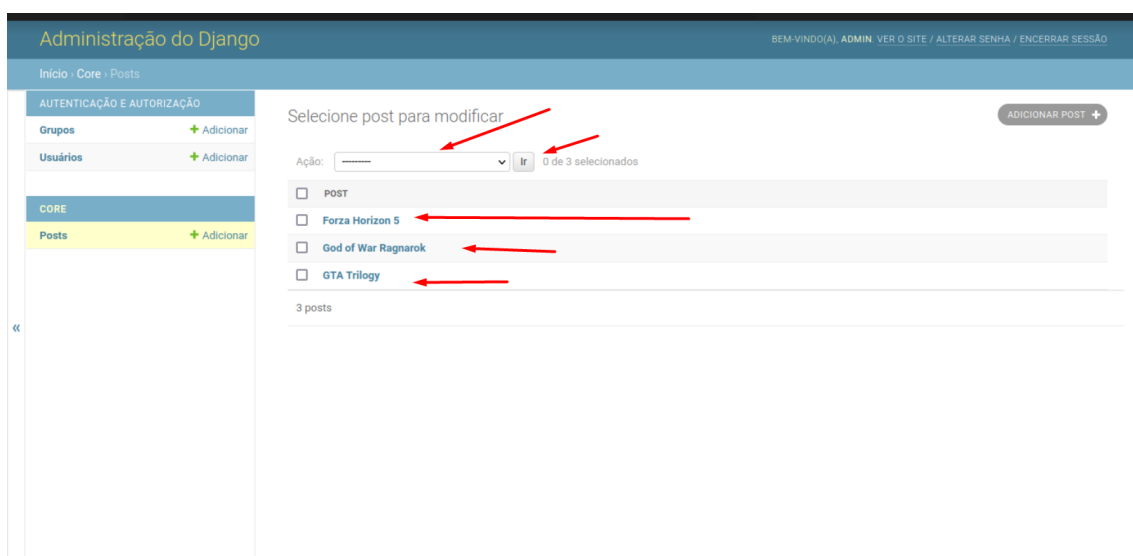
Administração do Django

BEM-VINDO(A), ADMIN. VER O SITE / ALTERAR SENHA / ENCERRAR SESSÃO

Início › Core › Posts

AUTENTICAÇÃO E AUTORIZAÇÃO

Grupos + Adicionar

Usuários + Adicionar

CORE

Posts + Adicionar

«

Selecione post para modificar

ADICIONAR POST +

Ação: --------- Ir 0 de 3 selecionados

POST

Forza Horizon 5

God of War Ragnarok

GTA Trilogy

3 posts